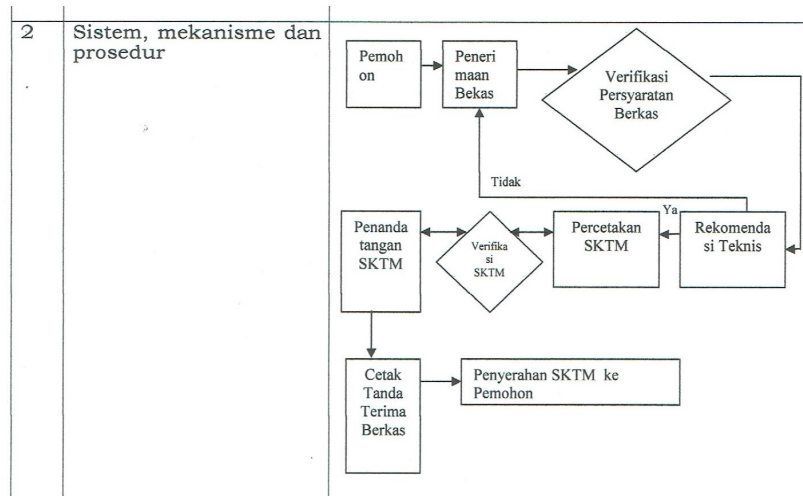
| 2 | Sistem, mekanisme dan prosedur | Pemohon → Penerimaan Bekas → Verifikasi Persyaratan Berkas; Tidak; Ya; Rekomendasi Teknis → Percetakan SKTM ↔ Verifikasi SKTM ↔ Penanda tangan SKTM → Cetak Tanda Terima Berkas → Penyerahan SKTM ke Pemohon |
|---|---|---|